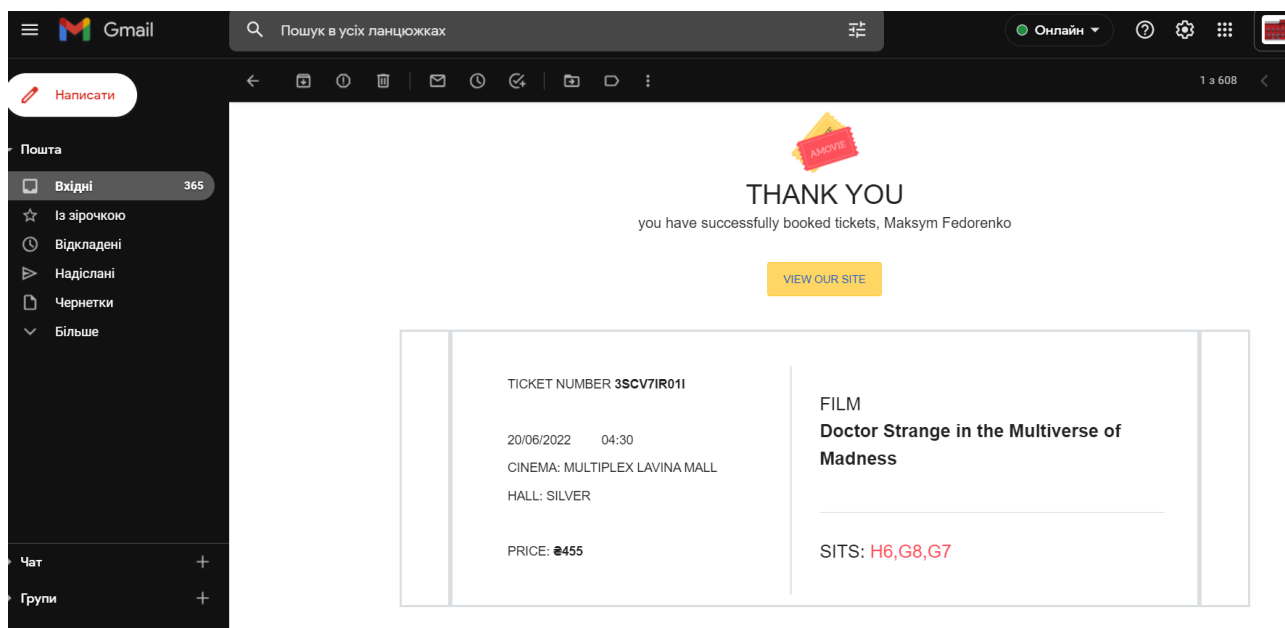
Gmail

Пошук в усіх ланцюжках

Онлайн

Написати

Пошта

Вхідні 365

Із зірочкою

Відкладені

Надіслані

Чернетки

Більше

Чат

Групи

1 з 608

AMOVIE

THANK YOU

you have successfully booked tickets, Maksym Fedorenko

VIEW OUR SITE

TICKET NUMBER 3SCV7IR01I

20/06/2022 04:30

CINEMA: MULTIPLEX LAVINA MALL

HALL: SILVER

PRICE: ₴455

FILM

Doctor Strange in the Multiverse of Madness

SITS: H6,G8,G7